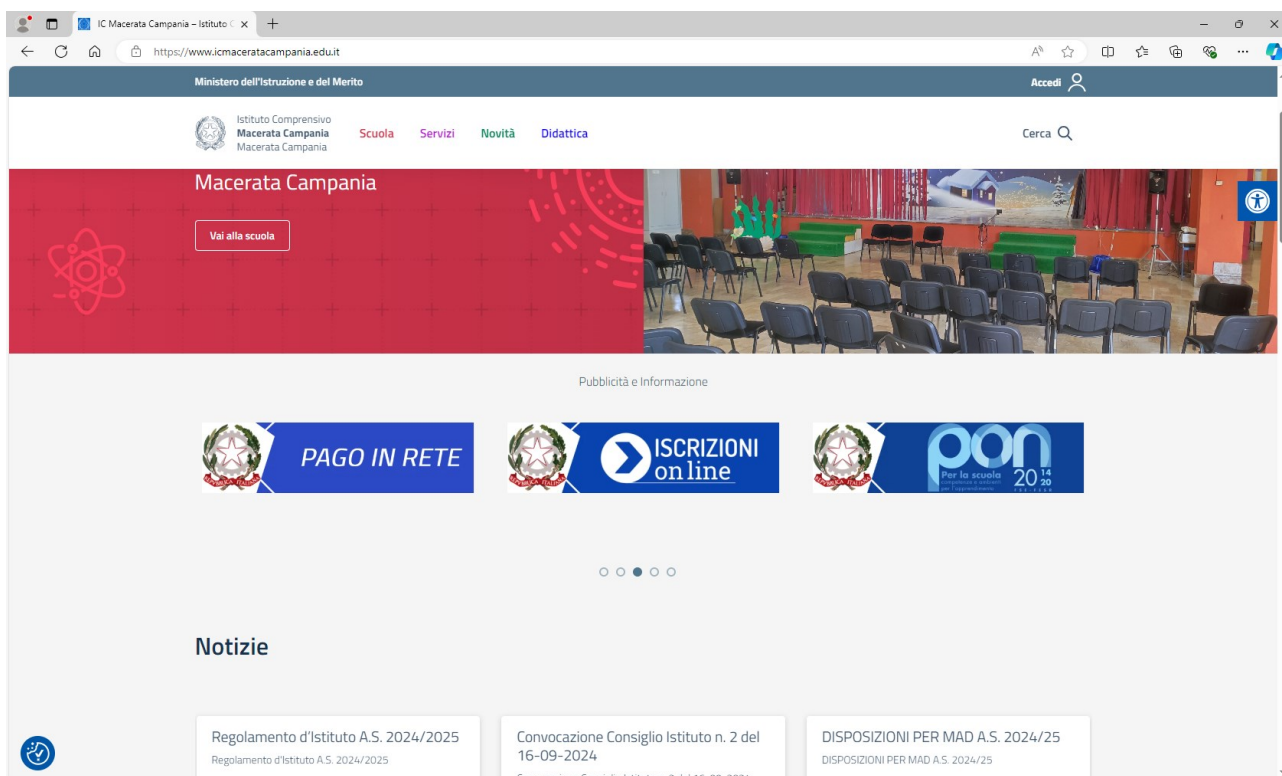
IC Macerata Campania – Istituto C ×

https://www.icmaceratacampania.edu.it

Ministero dell'Istruzione e del Merito

Accedi

Istituto Comprensivo
Macerata Campania
Macerata Campania

Scuola Servizi Novità Didattica

Cerca

Macerata Campania

Vai alla scuola

Pubblicità e Informazione

PAGO IN RETE

ISCRIZIONI on line

PON Per la scuola 2014 2020

Notizie

Regolamento d'Istituto A.S. 2024/2025
Regolamento d'Istituto A.S. 2024/2025

Convocazione Consiglio Istituto n. 2 del 16-09-2024
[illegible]

DISPOSIZIONI PER MAD A.S. 2024/25
DISPOSIZIONI PER MAD A.S. 2024/25